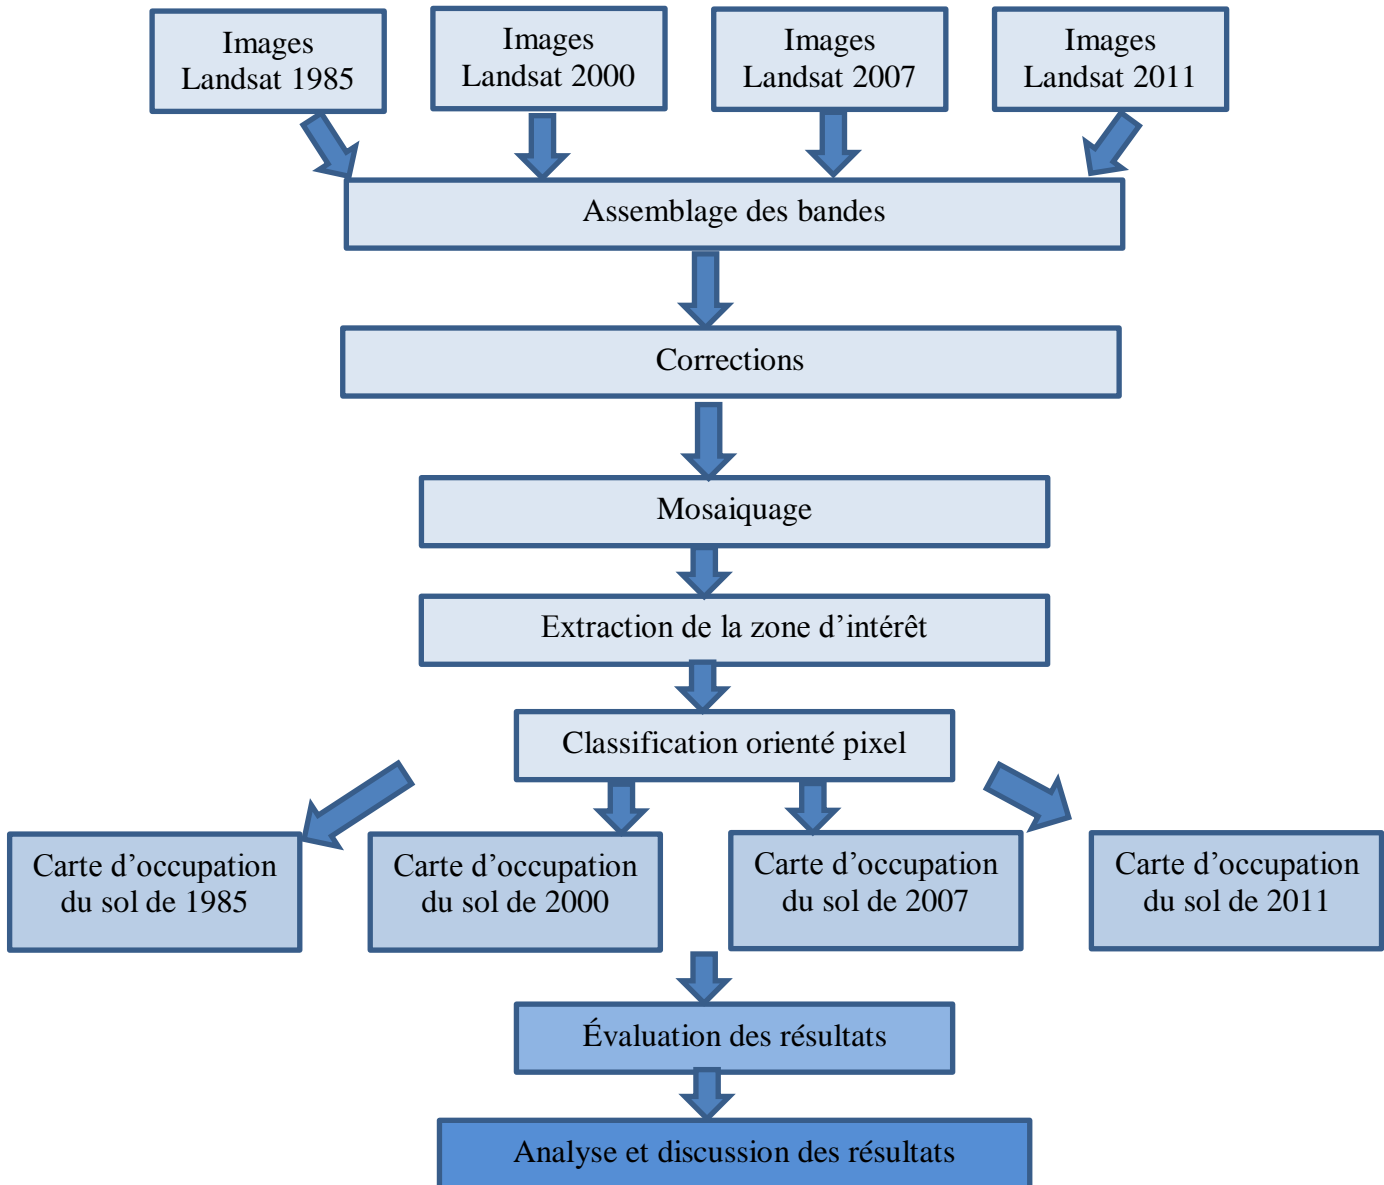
Images Landsat 1985

Images Landsat 2000

Images Landsat 2007

Images Landsat 2011

Assemblage des bandes

Corrections

Mosaiquage

Extraction de la zone d’intérêt

Classification orienté pixel

Carte d’occupation du sol de 1985

Carte d’occupation du sol de 2000

Carte d’occupation du sol de 2007

Carte d’occupation du sol de 2011

Évaluation des résultats

Analyse et discussion des résultats